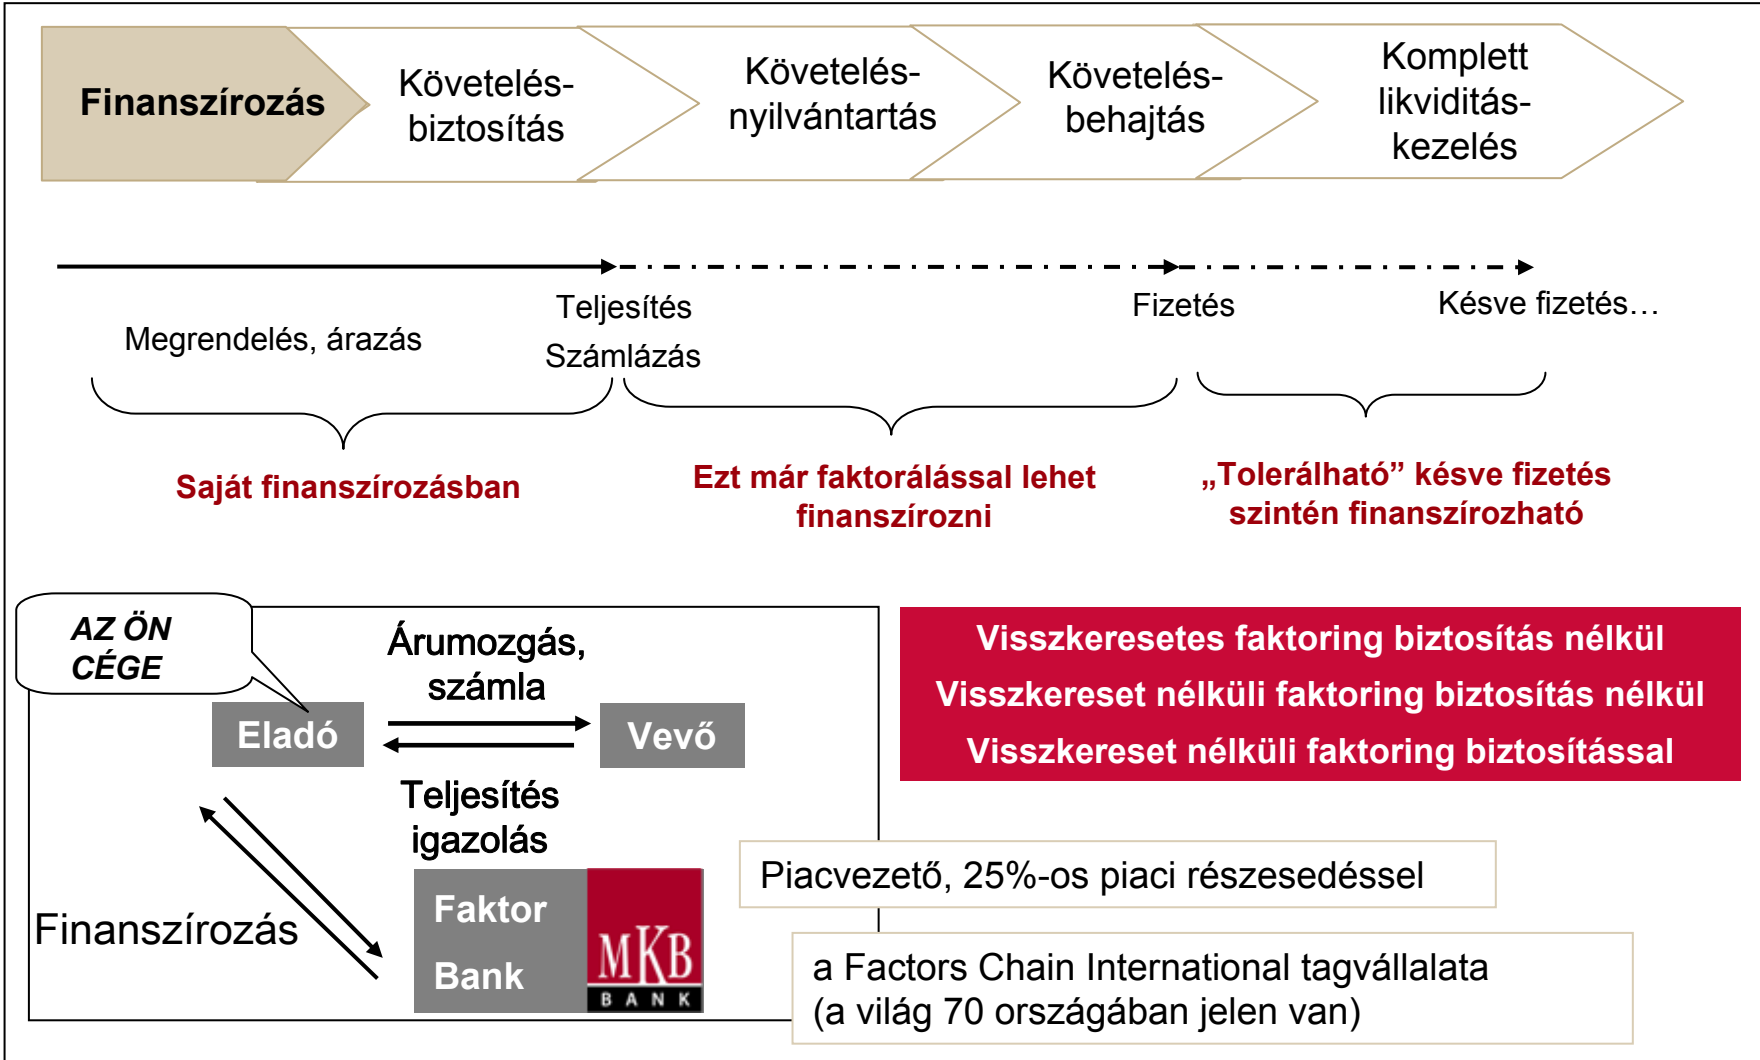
Finanszírozás

Követelés-biztosítás

Követelés-nyilvántartás

Követelés-behajtás

Komplett likviditás-kezelés

Teljesítés

Fizetés

Késve fizetés…

Megrendelés, árazás

Számlázás

Saját finanszírozásban

Ezt már faktorálással lehet finanszírozni

„Tolerálható” késve fizetés szintén finanszírozható

AZ ÖN CÉGE

Árumozgás, számla

Eladó

Vevő

Teljesítés igazolás

Finanszírozás

Faktor Bank

MKB BANK

Visszkeresetes faktoring biztosítás nélkül
Visszkereset nélküli faktoring biztosítás nélkül
Visszkereset nélküli faktoring biztosítással

Piacvezető, 25%-os piaci részesedéssel

a Factors Chain International tagvállalata (a világ 70 országában jelen van)